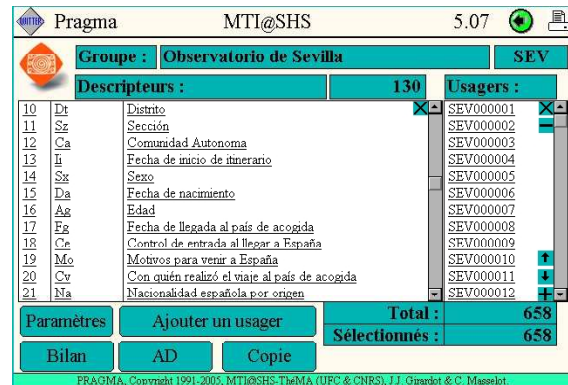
Pragma MTI@SHS 5.07

Groupe : Observatorio de Sevilla SEV

Descripteurs : 130 Usagers :

| | | |
|---|---|---|
| 10 | Dt | Distrito |
| 11 | Sz | Sección |
| 12 | Ca | Comunidad Autonoma |
| 13 | Ii | Fecha de inicio de itinerario |
| 14 | Sx | Sexo |
| 15 | Da | Fecha de nacimiento |
| 16 | Ag | Edad |
| 17 | Fg | Fecha de llegada al país de acogida |
| 18 | Ce | Control de entrada al llegar a España |
| 19 | Mo | Motivos para venir a España |
| 20 | Cv | Con quién realizó el viaje al país de acogida |
| 21 | Na | Nacionalidad española por origen |

SEV000001
SEV000002
SEV000003
SEV000004
SEV000005
SEV000006
SEV000007
SEV000008
SEV000009
SEV000010
SEV000011
SEV000012

Paramètres | Ajouter un usager | Total : 658
Bilan | AD | Copie | Sélectionnés : 658

PRAGMA. Copyright 1991-2005. MTI@SHS-ThéMA (UFC & CNRS). J.J. Girardot & C. Masselot.